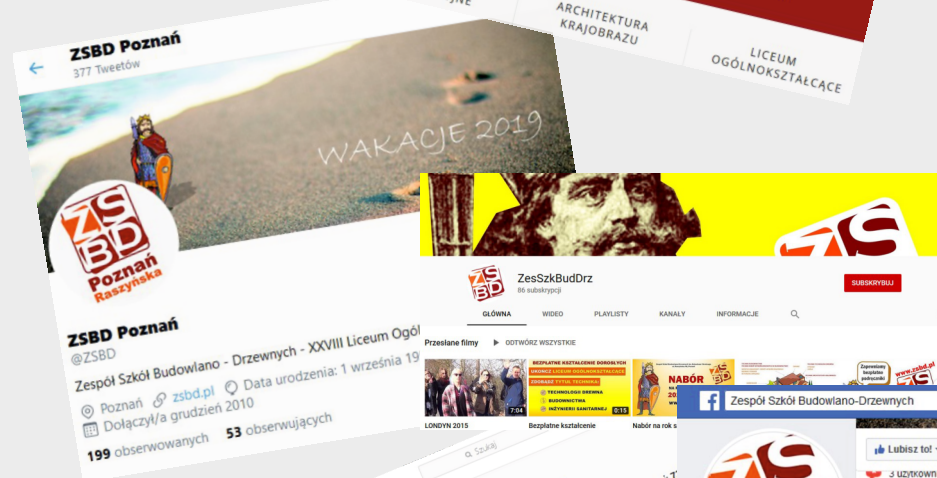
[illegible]YJNE

ARCHITEKTURA KRAJOBRAZU

LICEUM OGÓLNOKSZTAŁCĄCE

ZSBD Poznań
377 Tweetów

WAKACJE 2019

ZS BD Poznań Raszyńska

ZSBD Poznań
@ZSBD

Zespół Szkół Budowlano - Drzewnych - XXVIII Liceum Ogó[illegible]

Poznań zsbd.pl Data urodzenia: 1 września 19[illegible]
Dołączył/a grudzień 2010

199 obserwowanych 53 obserwujących

ZesSzkBudDrz
86 subskrypcji

SUBSKRYBUJ

GŁÓWNA WIDEO PLAYLISTY KANAŁY INFORMACJE

Przesłane filmy ▶ ODTWÓRZ WSZYSTKIE

BEZPŁATNE KSZTAŁCENIE DOROSŁYCH
UKOŃCZ LICEUM OGÓLNOKSZTAŁCĄCE
ZDOBĄDŹ TYTUŁ TECHNIKA:
TECHNOLOGII DREWNA
BUDOWNICTWA
INŻYNIERII SANITARNEJ

NABÓR

7:04 0:15

LONDYN 2015 Bezpłatne kształcenie Nabór na rok s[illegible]

Zespół Szkół Budowlano-Drzewnych

Lubisz to!

3 użytkown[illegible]

Szukaj